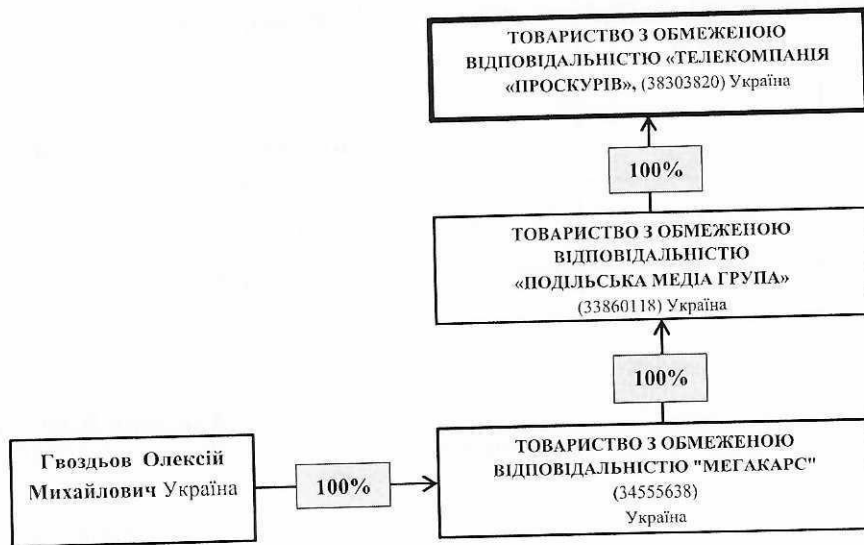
ТОВАРИСТВО З ОБМЕЖЕНОЮ ВІДПОВІДАЛЬНІСТЮ «ТЕЛЕКОМПАНІЯ «ПРОСКУРІВ», (38303820) Україна

100%

ТОВАРИСТВО З ОБМЕЖЕНОЮ ВІДПОВІДАЛЬНІСТЮ «ПОДІЛЬСЬКА МЕДІА ГРУПА» (33860118) Україна

100%

Гвоздьов Олексій Михайлович Україна

100%

ТОВАРИСТВО З ОБМЕЖЕНОЮ ВІДПОВІДАЛЬНІСТЮ "МЕГАКАРС" (34555638) Україна